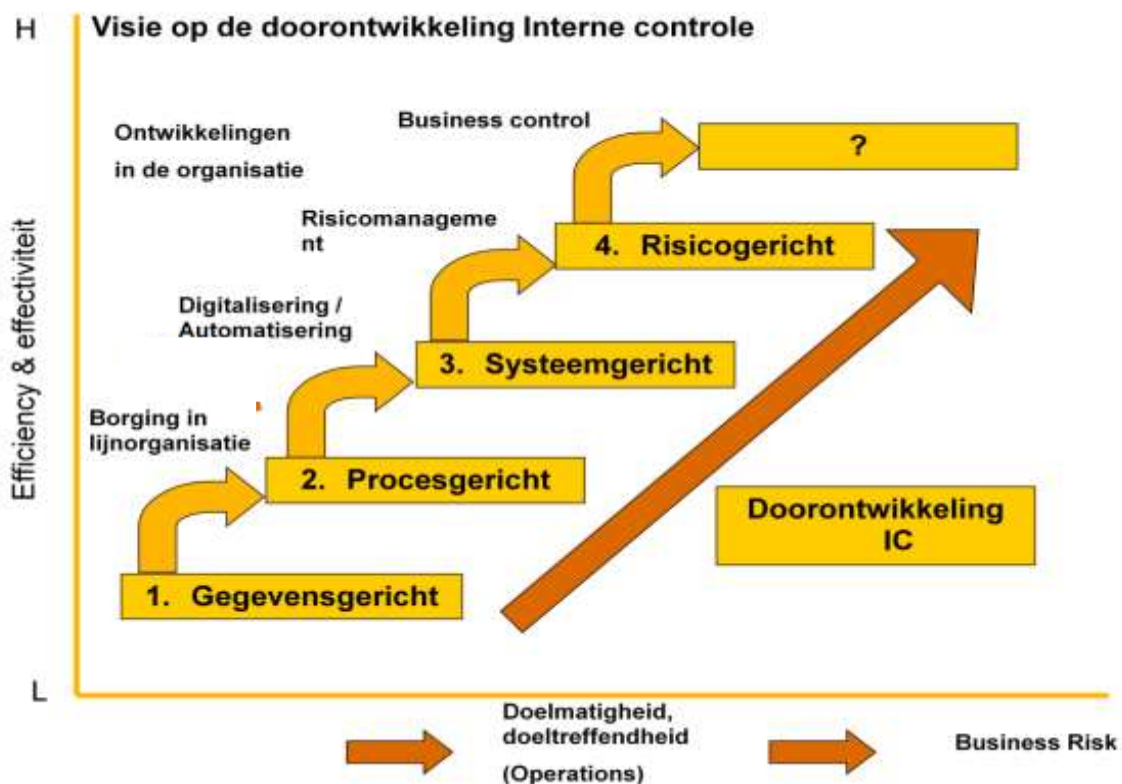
H

Visie op de doorontwikkeling Interne controle

Efficiency & effectiviteit

Ontwikkelingen in de organisatie

Business control

?

Risicomanagement

4. Risicogericht

Digitalisering / Automatisering

3. Systeemgericht

Borging in lijnorganisatie

2. Procesgericht

Doorontwikkeling IC

1. Gegevensgericht

L

Doelmatigheid, doeltreffendheid (Operations)

Business Risk